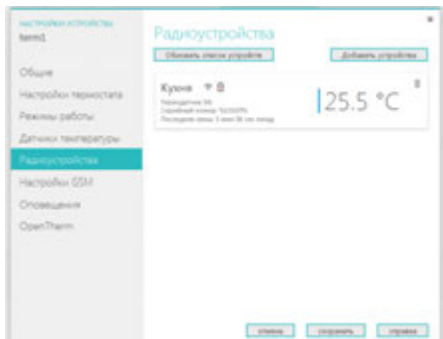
НАСТРОЙКИ УСТРОЙСТВА
term1

Общие
Настройки термостата
Режимы работы
Датчики температуры
Радиоустройства
Настройки GSM
Оповещения
OpenTherm

×

Радиоустройства

Обновить список устройств
Добавить устройство

Кухня
Периодичность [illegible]
Серийный номер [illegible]
Последняя связь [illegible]

25.5 °C

отмена
сохранить
справка